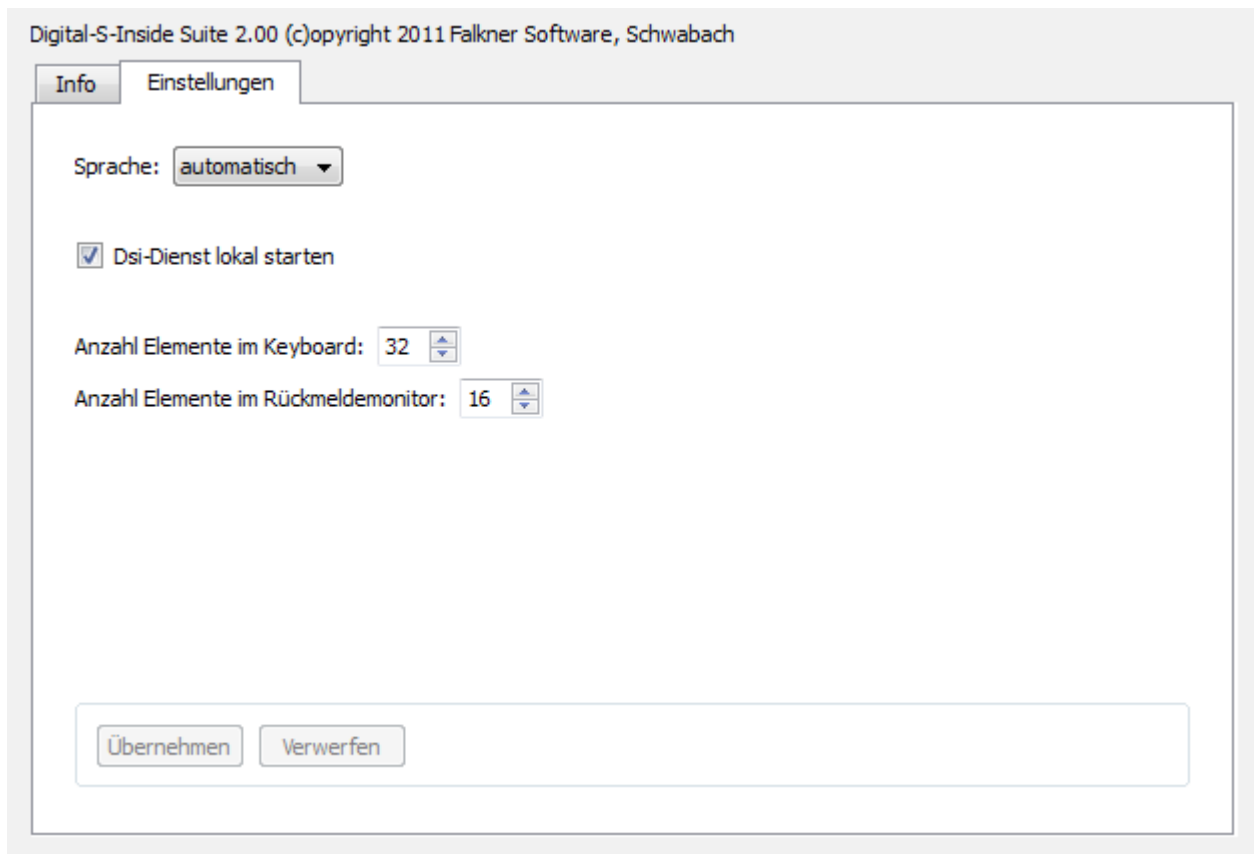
Digital-S-Inside Suite 2.00 (c)opyright 2011 Falkner Software, Schwabach

Info
Einstellungen

Sprache: automatisch

Dsi-Dienst lokal starten

Anzahl Elemente im Keyboard: 32
Anzahl Elemente im Rückmeldemonitor: 16

Übernehmen
Verwerfen